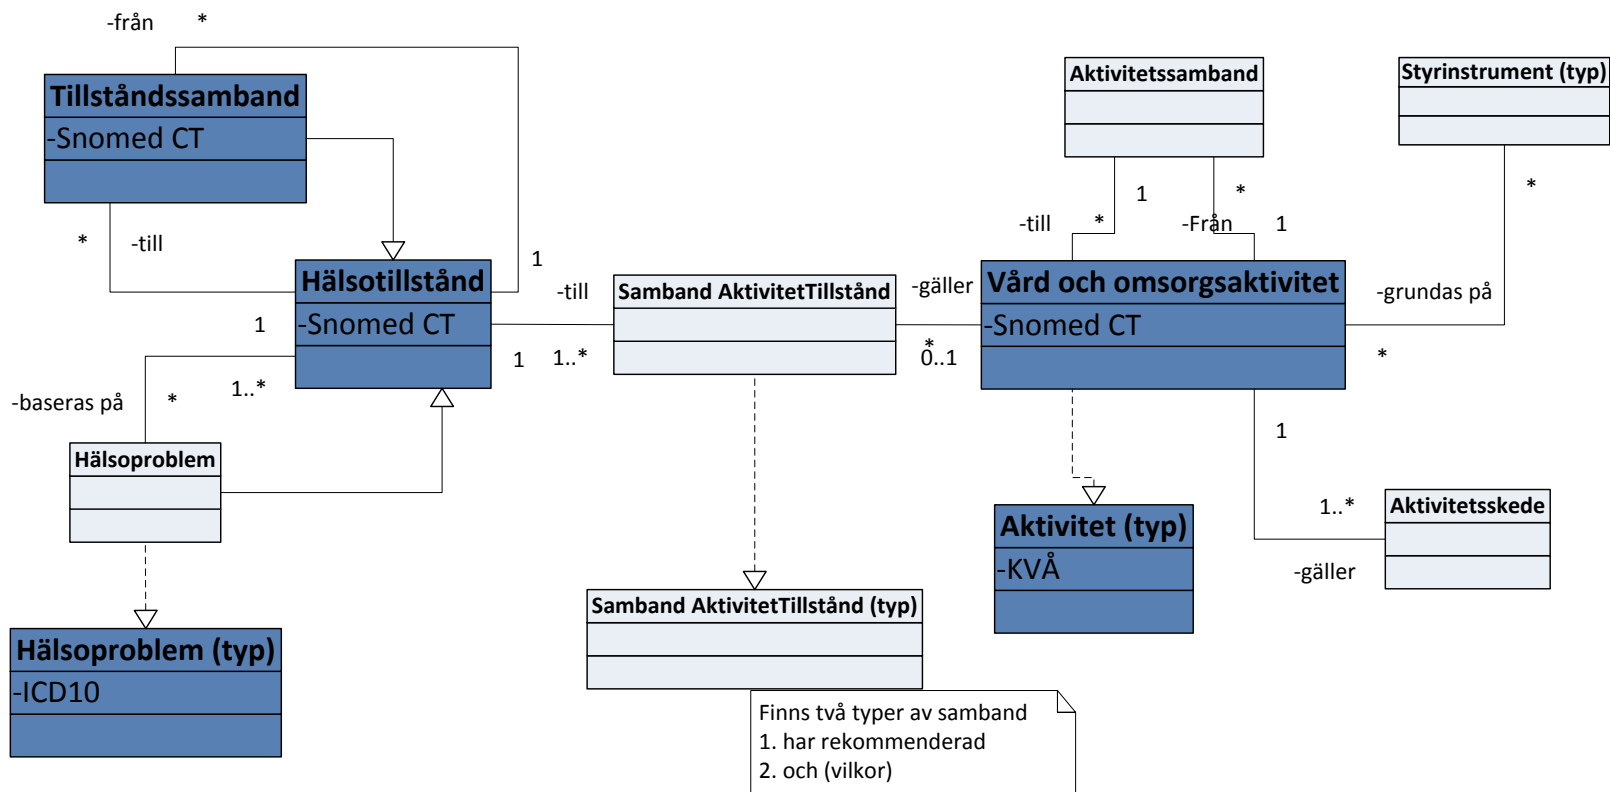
-från *

Tillståndssamband
-Snomed CT

* -till

1

Hälsotillstånd
-Snomed CT

1

-baseras på *

1..*

1

Hälsoproblem

Hälsoproblem (typ)
-ICD10

-till

1..*

Samband AktivitetTillstånd

Samband AktivitetTillstånd (typ)

Finns två typer av samband
1. har rekommenderad
2. och (vilkor)

-gäller

*
0..1

Aktivitetssamband

1

-till *

*

-Från 1

Vård och omsorgsaktivitet
-Snomed CT

Styrinstrument (typ)

*

-grundas på

*

1

Aktivitet (typ)
-KVÅ

1..*

Aktivitetsskede

-gäller